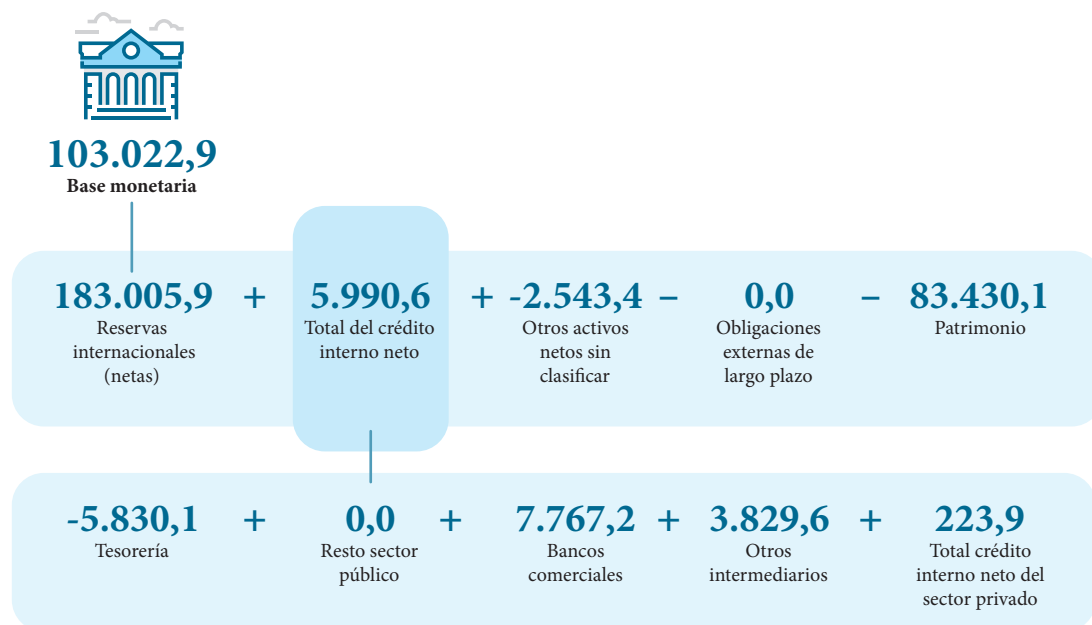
103.022,9
Base monetaria

183.005,9 + 5.990,6 + -2.543,4 − 0,0 − 83.430,1

Reservas internacionales (netas)

Total del crédito interno neto

Otros activos netos sin clasificar

Obligaciones externas de largo plazo

Patrimonio

-5.830,1 + 0,0 + 7.767,2 + 3.829,6 + 223,9

Tesorería

Resto sector público

Bancos comerciales

Otros intermediarios

Total crédito interno neto del sector privado